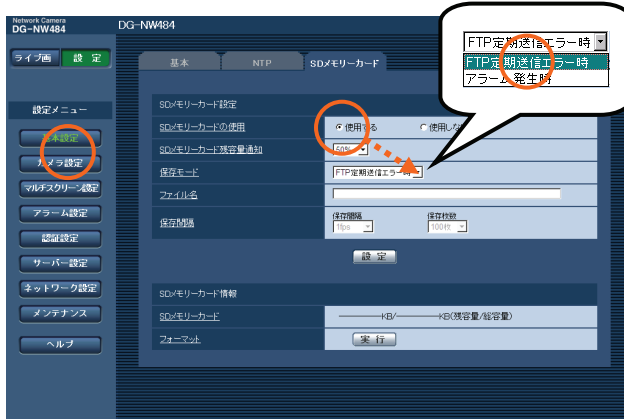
Network Camera
DG-NW484

DG-NW484

ライブ画　設定

設定メニュー

基本設定

カメラ設定

マルチスクリーン設定

アラーム設定

認証設定

サーバー設定

ネットワーク設定

メンテナンス

ヘルプ

基本　NTP　SDメモリーカード

FTP定期送信エラー時

FTP定期送信エラー時
アラーム発生時

SDメモリーカード設定

SDメモリーカードの使用　使用する　使用しない

SDメモリーカード残容量通知　50%

保存モード　FTP定期送信エラー時

ファイル名

保存間隔　保存間隔 1fps　保存枚数 100枚

設定

SDメモリーカード情報

SDメモリーカード　KB/　KB(残容量/総容量)

フォーマット　実行